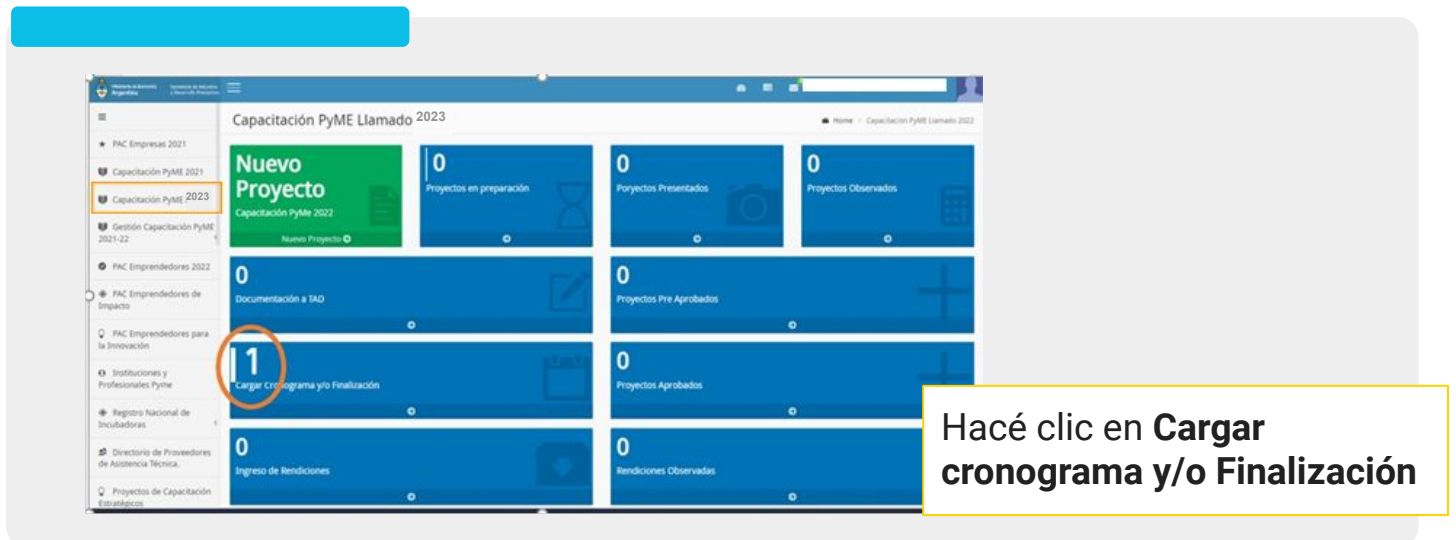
Ministerio de Economía Argentina

Secretaría de Industria y Desarrollo Productivo

≡

★ PAC Empresas 2021

Capacitación PyME 2021

Capacitación PyME 2023

Gestión Capacitación PyME 2021-22

PAC Emprendedores 2022

PAC Emprendedores de Impacto

PAC Emprendedores para la Innovación

Instituciones y Profesionales Pyme

Registro Nacional de Incubadoras

Directorio de Proveedores de Asistencia Técnica.

Proyectos de Capacitación Estratégicos

Capacitación PyME Llamado 2023

Home > Capacitación PyME Llamado 2022

Nuevo Proyecto
Capacitación PyMe 2022
Nuevo Proyecto

0
Proyectos en preparación

0
Poryectos Presentados

0
Proyectos Observados

0
Documentación a TAD

0
Proyectos Pre Aprobados

1
Cargar Cronograma y/o Finalización

0
Proyectos Aprobados

0
Ingreso de Rendiciones

0
Rendiciones Observadas

Hacé clic en **Cargar cronograma y/o Finalización**